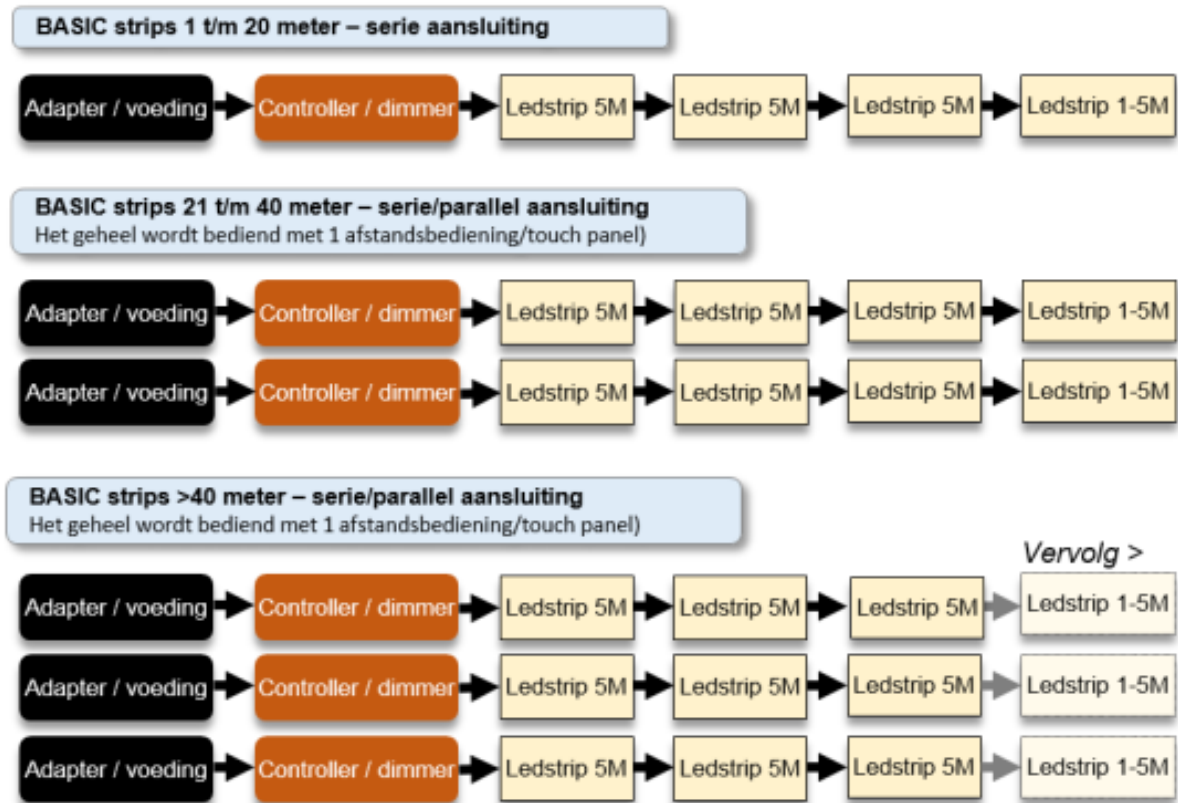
BASIC strips 1 t/m 20 meter – serie aansluiting

Adapter / voeding
Controller / dimmer
Ledstrip 5M
Ledstrip 5M
Ledstrip 5M
Ledstrip 1-5M

BASIC strips 21 t/m 40 meter – serie/parallel aansluiting
Het geheel wordt bediend met 1 afstandsbediening/touch panel)

Adapter / voeding
Controller / dimmer
Ledstrip 5M
Ledstrip 5M
Ledstrip 5M
Ledstrip 1-5M

Adapter / voeding
Controller / dimmer
Ledstrip 5M
Ledstrip 5M
Ledstrip 5M
Ledstrip 1-5M

BASIC strips >40 meter – serie/parallel aansluiting
Het geheel wordt bediend met 1 afstandsbediening/touch panel)

Vervolg >

Adapter / voeding
Controller / dimmer
Ledstrip 5M
Ledstrip 5M
Ledstrip 5M
Ledstrip 1-5M

Adapter / voeding
Controller / dimmer
Ledstrip 5M
Ledstrip 5M
Ledstrip 5M
Ledstrip 1-5M

Adapter / voeding
Controller / dimmer
Ledstrip 5M
Ledstrip 5M
Ledstrip 5M
Ledstrip 1-5M